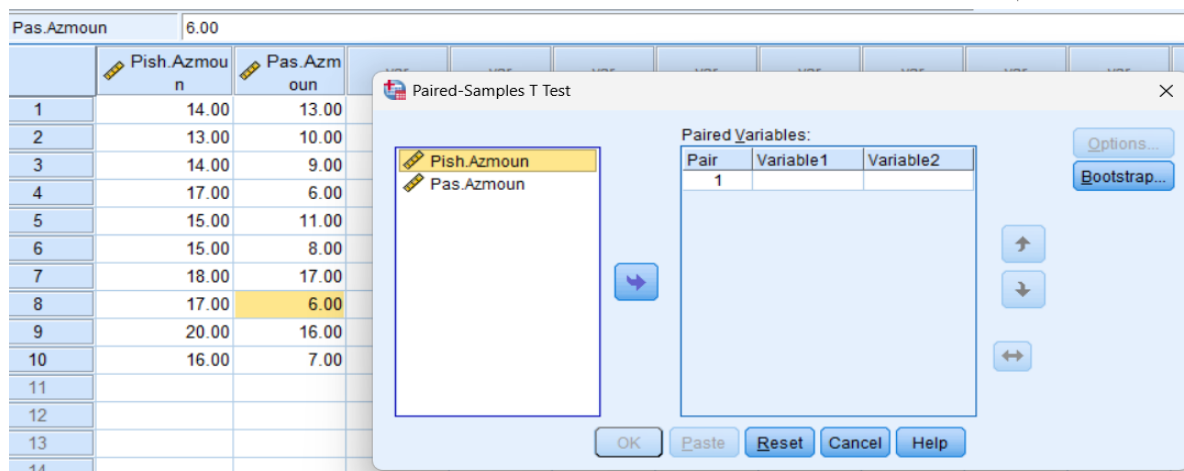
Pas.Azmoun 6.00

| | Pish.Azmoun | Pas.Azmoun |
|---|---|---|
| 1 | 14.00 | 13.00 |
| 2 | 13.00 | 10.00 |
| 3 | 14.00 | 9.00 |
| 4 | 17.00 | 6.00 |
| 5 | 15.00 | 11.00 |
| 6 | 15.00 | 8.00 |
| 7 | 18.00 | 17.00 |
| 8 | 17.00 | 6.00 |
| 9 | 20.00 | 16.00 |
| 10 | 16.00 | 7.00 |
| 11 | | |
| 12 | | |
| 13 | | |
| 14 | | |

Paired-Samples T Test

Pish.Azmoun
Pas.Azmoun

Paired Variables:

| Pair | Variable1 | Variable2 |
|---|---|---|
| 1 | | |

Options...
Bootstrap...

OK Paste Reset Cancel Help